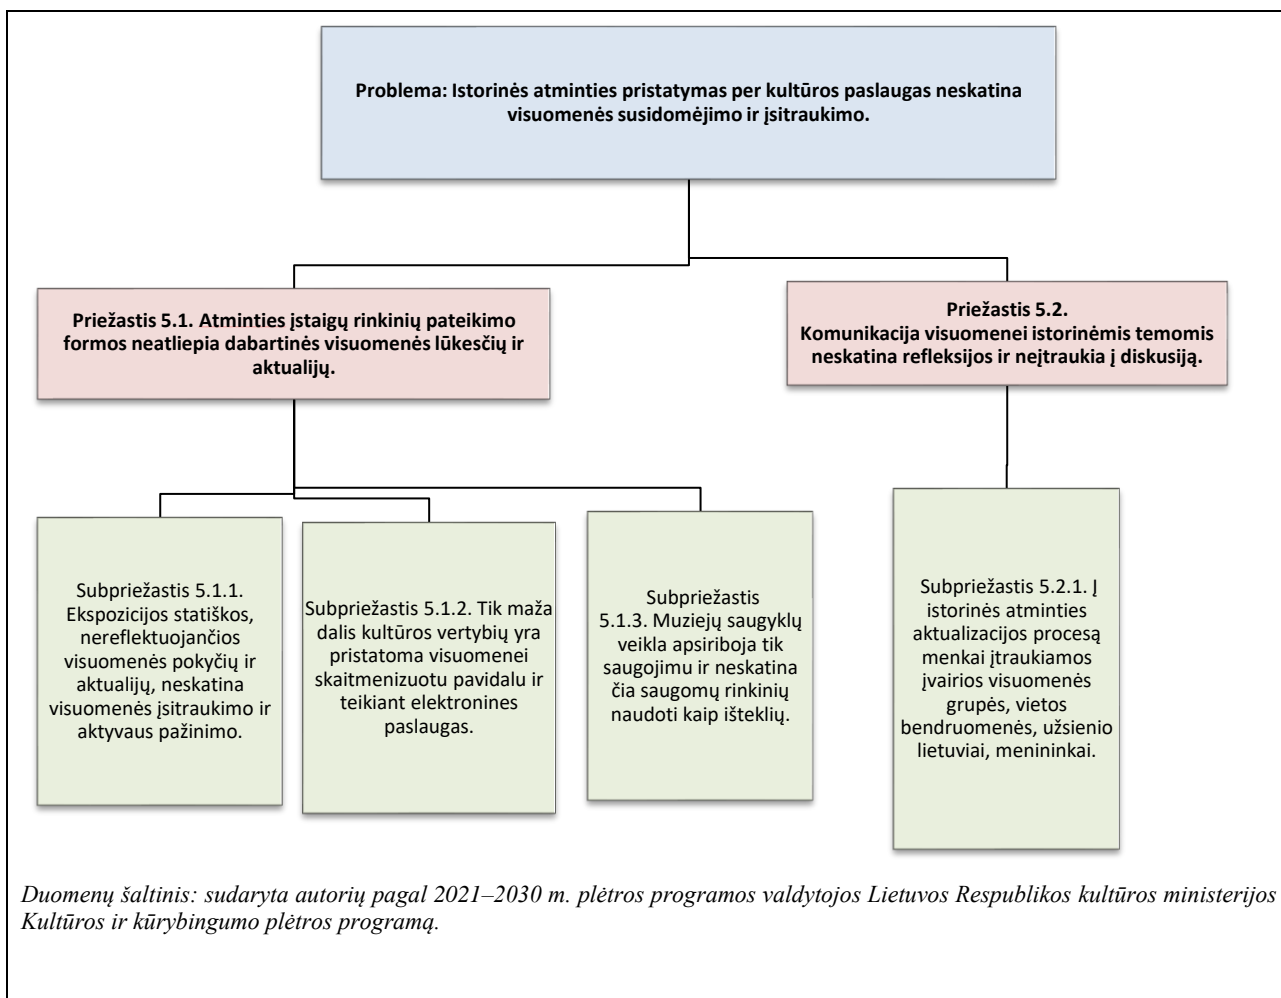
Problema: Istorinės atminties pristatymas per kultūros paslaugas neskatina visuomenės susidomėjimo ir įsitraukimo.

Priežastis 5.1. Atminties įstaigų rinkinių pateikimo formos neatliepia dabartinės visuomenės lūkesčių ir aktualijų.

Priežastis 5.2. Komunikacija visuomenei istorinėmis temomis neskatina refleksijos ir neįtraukia į diskusiją.

Subpriežastis 5.1.1. Ekspozicijos statiškos, nereflektuojančios visuomenės pokyčių ir aktualijų, neskatina visuomenės įsitraukimo ir aktyvaus pažinimo.

Subpriežastis 5.1.2. Tik maža dalis kultūros vertybių yra pristatoma visuomenei skaitmenizuotu pavidalu ir teikiant elektronines paslaugas.

Subpriežastis 5.1.3. Muziejų saugyklų veikla apsiriboja tik saugojimu ir neskatina čia saugomų rinkinių naudoti kaip išteklių.

Subpriežastis 5.2.1. Į istorinės atminties aktualizacijos procesą menkai įtraukiamos įvairios visuomenės grupės, vietos bendruomenės, užsienio lietuviai, menininkai.

Duomenų šaltinis: sudaryta autorių pagal 2021–2030 m. plėtros programos valdytojos Lietuvos Respublikos kultūros ministerijos Kultūros ir kūrybingumo plėtros programą.